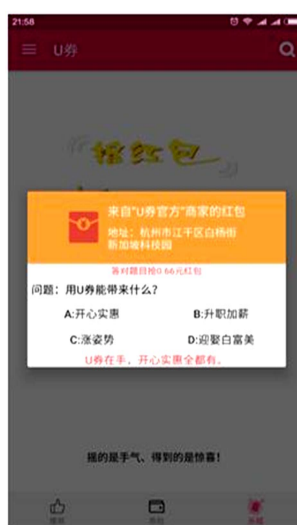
21:58

U券

摇红包

来自"U券官方"商家的红包
地址：杭州市江干区白杨街新加坡科技园

答对题目抢0.66元红包

问题：用U券能带来什么？

A:开心实惠

B:升职加薪

C:涨姿势

D:迎娶白富美

U券在手，开心实惠全都有。

摇的是手气，得到的是惊喜！

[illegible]

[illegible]

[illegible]